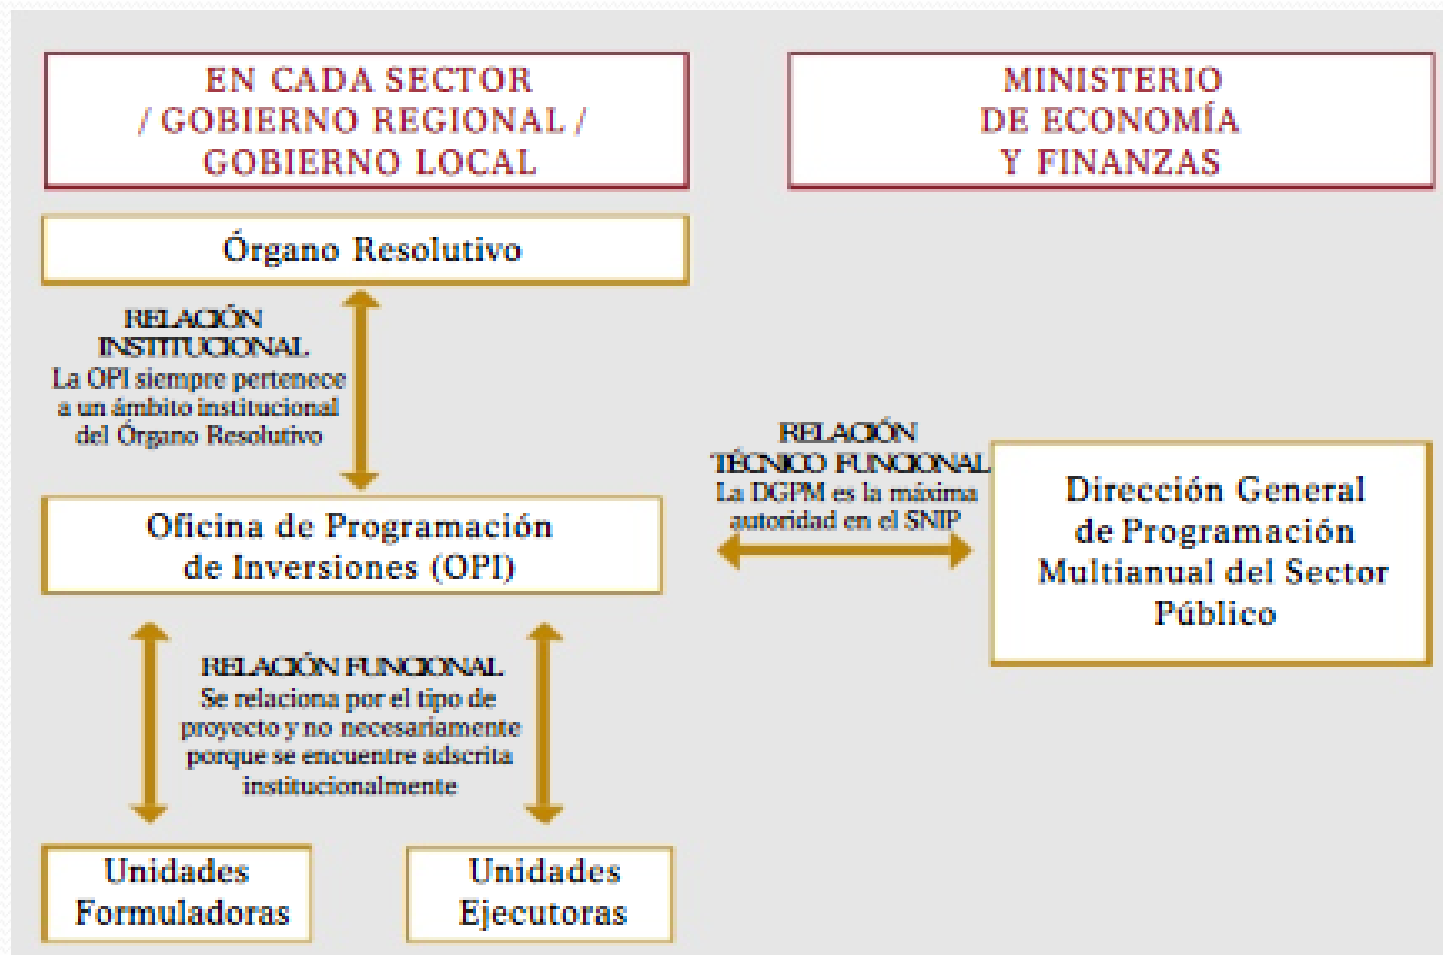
EN CADA SECTOR / GOBIERNO REGIONAL / GOBIERNO LOCAL

MINISTERIO DE ECONOMÍA Y FINANZAS

Órgano Resolutivo

RELACIÓN INSTITUCIONAL
La OPI siempre pertenece a un ámbito institucional del Órgano Resolutivo

Oficina de Programación de Inversiones (OPI)

RELACIÓN TÉCNICO FUNCIONAL
La DGPM es la máxima autoridad en el SNIP

Dirección General de Programación Multianual del Sector Público

RELACIÓN FUNCIONAL
Se relaciona por el tipo de proyecto y no necesariamente porque se encuentre adscrita institucionalmente

Unidades Formuladoras

Unidades Ejecutoras